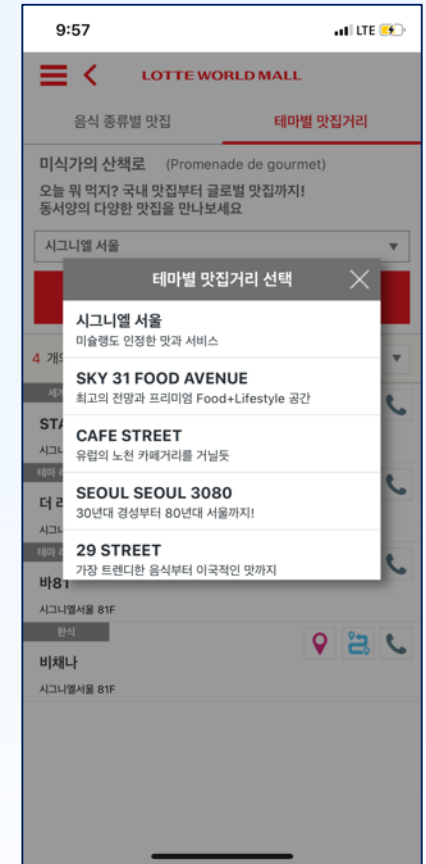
9:57
LTE

LOTTE WORLD MALL

음식 종류별 맛집
테마별 맛집거리

미식가의 산책로 (Promenade de gourmet)
오늘 뭐 먹지? 국내 맛집부터 글로벌 맛집까지!
동서양의 다양한 맛집을 만나보세요

시그니엘 서울

4 개의

세계

STA

시그니

테마

더 라

시그니

테마

바81

시그니엘서울 81F

한식

비채나

시그니엘서울 81F

테마별 맛집거리 선택

시그니엘 서울
미슐랭도 인정한 맛과 서비스

SKY 31 FOOD AVENUE
최고의 전망과 프리미엄 Food+Lifestyle 공간

CAFE STREET
유럽의 노천 카페거리를 거닐듯

SEOUL SEOUL 3080
30년대 경성부터 80년대 서울까지!

29 STREET
가장 트렌디한 음식부터 이국적인 맛까지